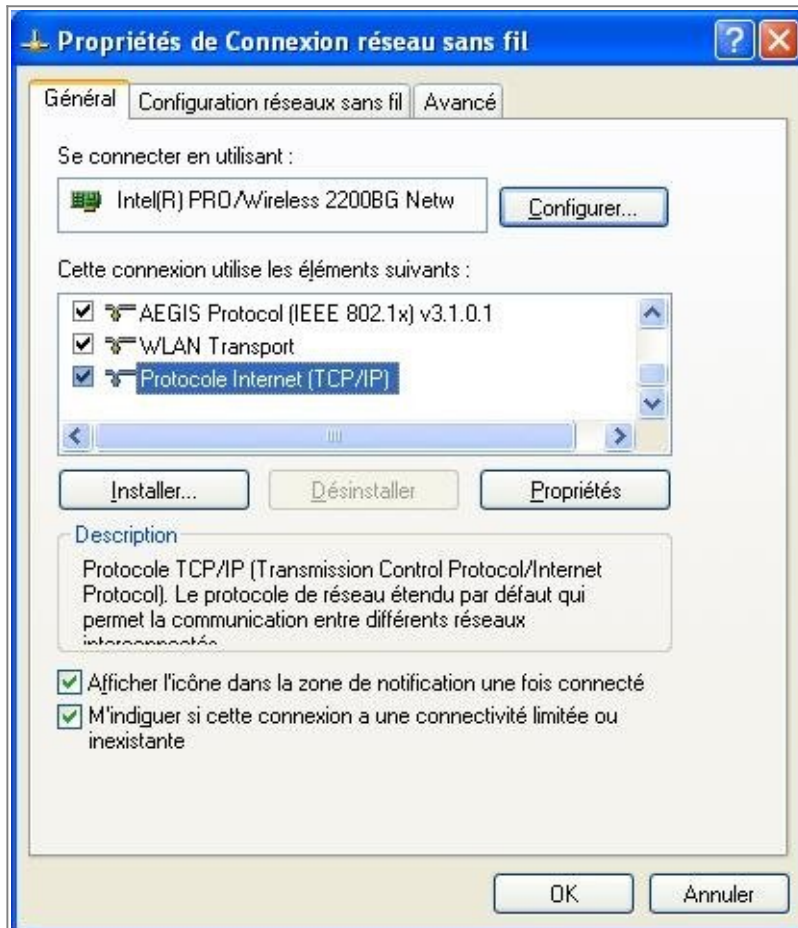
Propriétés de Connexion réseau sans fil

Général | Configuration réseaux sans fil | Avancé

Se connecter en utilisant :

Intel(R) PRO/Wireless 2200BG Netw

Configurer...

Cette connexion utilise les éléments suivants :

AEGIS Protocol (IEEE 802.1x) v3.1.0.1
WLAN Transport
Protocole Internet (TCP/IP)

Installer... | Désinstaller | Propriétés

Description

Protocole TCP/IP (Transmission Control Protocol/Internet Protocol). Le protocole de réseau étendu par défaut qui permet la communication entre différents réseaux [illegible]

Afficher l'icône dans la zone de notification une fois connecté

M'indiquer si cette connexion a une connectivité limitée ou inexistante

OK | Annuler